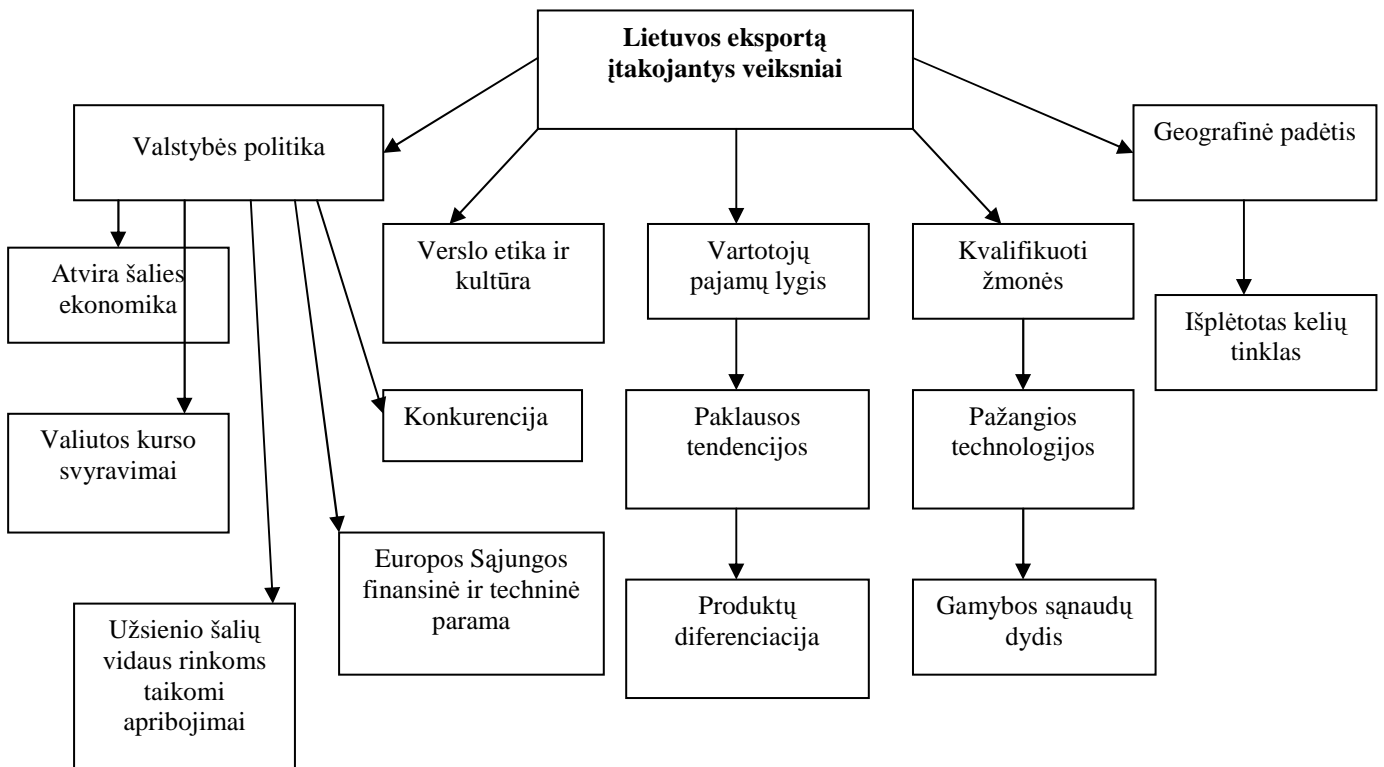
**Lietuvos eksportą įtakojantys veiksniai**

Valstybės politika

Atvira šalies ekonomika

Valiutos kurso svyravimai

Užsienio šalių vidaus rinkoms taikomi apribojimai

Europos Sąjungos finansinė ir techninė parama

Konkurencija

Verslo etika ir kultūra

Vartotojų pajamų lygis

Paklausos tendencijos

Produktų diferenciacija

Kvalifikuoti žmonės

Pažangios technologijos

Gamybos sąnaudų dydis

Geografinė padėtis

Išplėtotas kelių tinklas